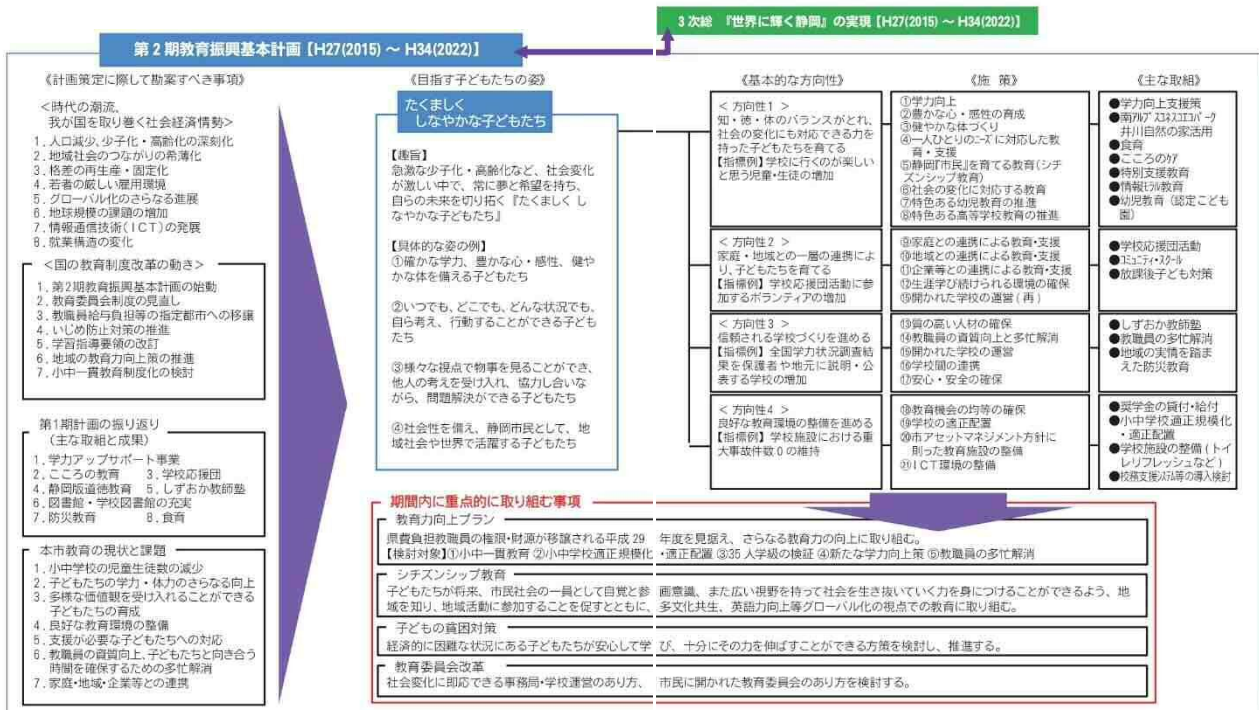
3 次総 『世界に輝く静岡』の実現【H27(2015) ～ H34(2022)】

第 2 期教育振興基本計画【H27(2015) ～ H34(2022)】

《計画策定に際して勘案すべき事項》

＜時代の潮流、我が国を取り巻く社会経済情勢＞
1. 人口減少, 少子化・高齢化の深刻化
2. 地域社会のつながりの希薄化
3. 格差の再生産・固定化
4. 若者の厳しい雇用環境
5. グローバル化のさらなる進展
6. 地球規模の課題の増加
7. 情報通信技術（ICT）の発展
8. 就業構造の変化

＜国の教育制度改革の動き＞
1. 第 2 期教育振興基本計画の始動
2. 教育委員会制度の見直し
3. 教職員給与負担等の指定都市への移譲
4. いじめ防止対策の推進
5. 学習指導要領の改訂
6. 地域の教育力向上策の推進
7. 小中一貫教育制度化の検討

第 1 期計画の振り返り（主な取組と成果）
1. 学力アップサポート事業
2. こころの教育　3. 学校応援団
4. 静岡版道徳教育　5. しずおか教師塾
6. 図書館・学校図書館の充実
7. 防災教育　8. 食育

本市教育の現状と課題
1. 小中学校の児童生徒数の減少
2. 子どもたちの学力・体力のさらなる向上
3. 多様な価値観を受け入れることができる子どもたちの育成
4. 良好な教育環境の整備
5. 支援が必要な子どもたちへの対応
6. 教職員の資質向上、子どもたちと向き合う時間を確保するための多忙解消
7. 家庭・地域・企業等との連携

《目指す子どもたちの姿》

たくましく しなやかな子どもたち

【趣旨】
急激な少子化・高齢化など、社会変化が激しい中で、常に夢と希望を持ち、自らの未来を切り拓く『たくましく しなやかな子どもたち』

【具体的な姿の例】
①確かな学力、豊かな心・感性、健やかな体を備える子どもたち

②いつでも、どこでも、どんな状況でも、自ら考え、行動することができる子どもたち

③様々な視点で物事を見ることができ、他人の考えを受け入れ、協力し合いながら、問題解決ができる子どもたち

④社会性を備え、静岡市民として、地域社会や世界で活躍する子どもたち

《基本的な方向性》

＜方向性 1 ＞
知・徳・体のバランスがとれ、社会の変化にも対応できる力を持った子どもたちを育てる
【指標例】学校に行くのが楽しいと思う児童・生徒の増加

＜方向性 2 ＞
家庭・地域との一層の連携により、子どもたちを育てる
【指標例】学校応援団活動に参加するボランティアの増加

＜方向性 3 ＞
信頼される学校づくりを進める
【指標例】全国学力状況調査結果を保護者や地元に説明・公表する学校の増加

＜方向性 4 ＞
良好な教育環境の整備を進める
【指標例】学校施設における重大事故件数 0 の維持

《施　策》

①学力向上
②豊かな心・感性の育成
③健やかな体づくり
④一人ひとりのニーズに対応した教育・支援
⑤静岡『市民』を育てる教育（シチズンシップ教育）
⑥社会の変化に対応する教育
⑦特色ある幼児教育の推進
⑧特色ある高等学校教育の推進

⑨家庭との連携による教育・支援
⑩地域との連携による教育・支援
⑪企業等との連携による教育・支援
⑫生涯学び続けられる環境の確保
⑮開かれた学校の運営（再）

⑬質の高い人材の確保
⑭教職員の資質向上と多忙解消
⑮開かれた学校の運営
⑯学校間の連携
⑰安心・安全の確保

⑱教育機会の均等の確保
⑲学校の適正配置
⑳市アセットマネジメント方針に則った教育施設の整備
㉑ICT環境の整備

《主な取組》

●学力向上支援策
●南アルプスユネスコエコパーク井川自然の家活用
●食育
●こころのケア
●特別支援教育
●情報モラル教育
●幼児教育（認定こども園）

●学校応援団活動
●コミュニティ・スクール
●放課後子ども対策

●しずおか教師塾
●教職員の多忙解消
●地域の実情を踏まえた防災教育

●奨学金の貸付・給付
●小中学校適正規模化・適正配置
●学校施設の整備（トイレリフレッシュなど）
●校務支援システム等の導入検討

期間内に重点的に取り組む事項

教育力向上プラン
県費負担教職員の権限・財源が移譲される平成 29 年度を見据え、さらなる教育力の向上に取り組む。
【検討対象】①小中一貫教育 ②小中学校適正規模化・適正配置 ③35 人学級の検証 ④新たな学力向上策 ⑤教職員の多忙解消

シチズンシップ教育
子どもたちが将来、市民社会の一員として自覚と参画意識、また広い視野を持って社会を生き抜いていく力を身につけることができるよう、地域を知り、地域活動に参加することを促すとともに、多文化共生、英語力向上等グローバル化の視点での教育に取り組む。

子どもの貧困対策
経済的に困難な状況にある子どもたちが安心して学び、十分にその力を伸ばすことができる方策を検討し、推進する。

教育委員会改革
社会変化に即応できる事務局・学校運営のあり方、市民に開かれた教育委員会のあり方を検討する。